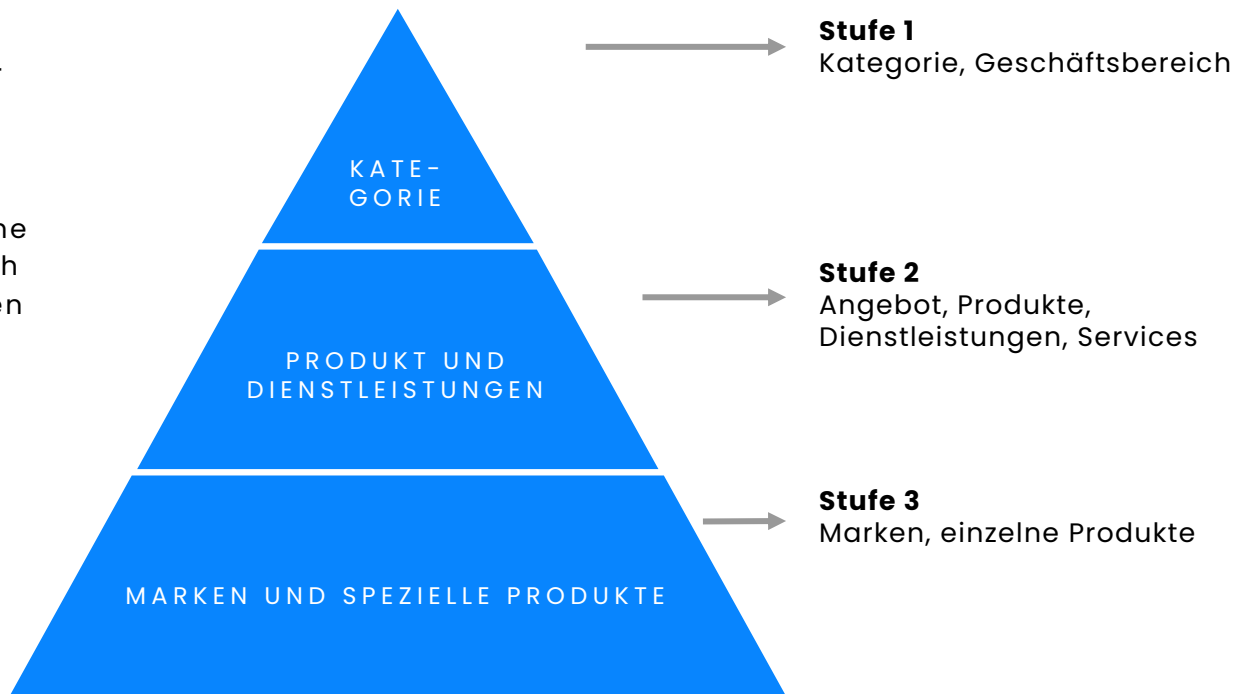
.

he
h
en

KATE-
GORIE

PRODUKT UND
DIENSTLEISTUNGEN

MARKEN UND SPEZIELLE PRODUKTE

**Stufe 1**
Kategorie, Geschäftsbereich

**Stufe 2**
Angebot, Produkte, Dienstleistungen, Services

**Stufe 3**
Marken, einzelne Produkte